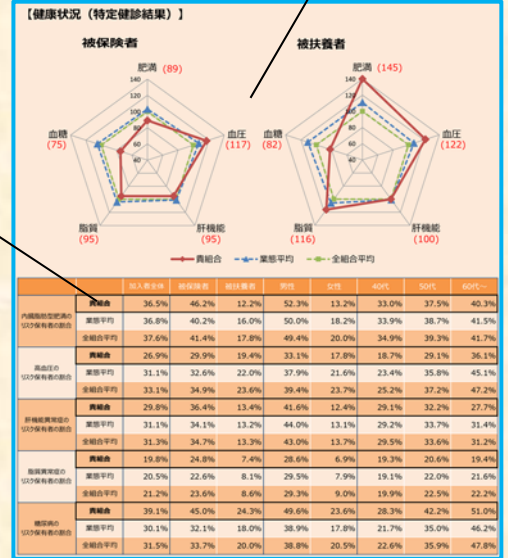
【健康状況（特定健診結果）】

被保険者

肥満 (89)
血圧 (117)
肝機能 (95)
脂質 (95)
血糖 (75)

140
120
100
80
60
40

被扶養者

肥満 (145)
血圧 (122)
肝機能 (100)
脂質 (116)
血糖 (82)

140
120
100
80
60
40

貴組合　業態平均　全組合平均

| | | 加入者全体 | 被保険者 | 被扶養者 | 男性 | 女性 | 40代 | 50代 | 60代～ |
|---|---|---|---|---|---|---|---|---|---|
| 内臓脂肪型肥満のリスク保有者の割合 | 貴組合 | 36.5% | 46.2% | 12.2% | 52.3% | 13.2% | 33.0% | 37.5% | 40.3% |
| | 業態平均 | 36.8% | 40.2% | 16.0% | 50.0% | 18.2% | 33.9% | 38.7% | 41.5% |
| | 全組合平均 | 37.6% | 41.4% | 17.8% | 49.4% | 20.0% | 34.9% | 39.3% | 41.7% |
| 高血圧のリスク保有者の割合 | 貴組合 | 26.9% | 29.9% | 19.4% | 33.1% | 17.8% | 18.7% | 29.1% | 36.1% |
| | 業態平均 | 31.1% | 32.6% | 22.0% | 37.9% | 21.6% | 23.4% | 35.8% | 45.1% |
| | 全組合平均 | 33.1% | 34.9% | 23.6% | 39.4% | 23.7% | 25.2% | 37.2% | 47.2% |
| 肝機能異常値のリスク保有者の割合 | 貴組合 | 29.8% | 36.4% | 13.4% | 41.6% | 12.4% | 29.1% | 32.2% | 27.7% |
| | 業態平均 | 31.1% | 34.1% | 13.2% | 44.0% | 13.1% | 29.2% | 33.7% | 31.4% |
| | 全組合平均 | 31.3% | 34.7% | 13.3% | 43.0% | 13.7% | 29.5% | 33.6% | 31.2% |
| 脂質異常値のリスク保有者の割合 | 貴組合 | 19.8% | 24.8% | 7.4% | 28.6% | 6.9% | 19.3% | 20.6% | 19.4% |
| | 業態平均 | 20.5% | 22.6% | 8.1% | 29.5% | 7.9% | 19.1% | 22.0% | 21.6% |
| | 全組合平均 | 21.2% | 23.6% | 8.6% | 29.3% | 9.0% | 19.9% | 22.5% | 22.2% |
| 糖尿病のリスク保有者の割合 | 貴組合 | 39.1% | 45.0% | 24.3% | 49.6% | 23.6% | 28.3% | 42.2% | 51.0% |
| | 業態平均 | 30.1% | 32.1% | 18.0% | 38.9% | 17.8% | 21.7% | 35.0% | 46.2% |
| | 全組合平均 | 31.5% | 33.7% | 20.0% | 38.8% | 20.5% | 22.6% | 35.9% | 47.8% |